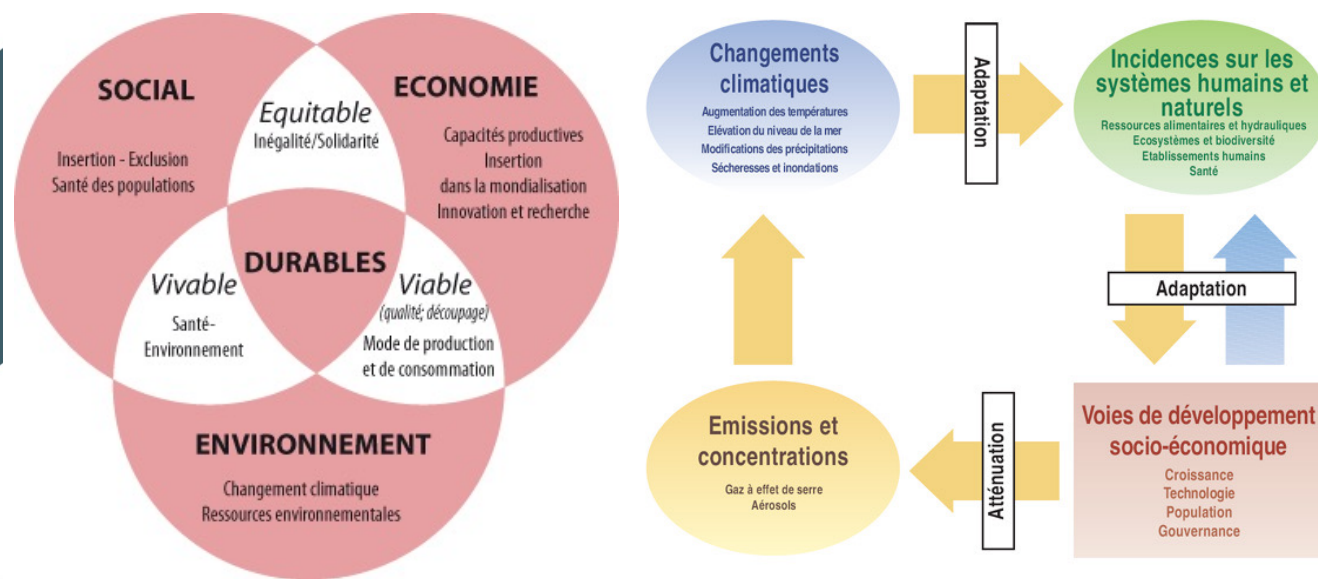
SOCIAL

Insertion - Exclusion
Santé des populations

Equitable
Inégalité/Solidarité

ECONOMIE

Capacités productives
Insertion
dans la mondialisation
Innovation et recherche

DURABLES

Vivable
Santé-Environnement

Viable
(qualité; découpage)
Mode de production et de consommation

ENVIRONNEMENT

Changement climatique
Ressources environnementales

Changements climatiques
Augmentation des températures
Elévation du niveau de la mer
Modifications des précipitations
Sécheresses et inondations

Adaptation

Incidences sur les systèmes humains et naturels
Ressources alimentaires et hydrauliques
Ecosystèmes et biodiversité
Etablissements humains
Santé

Adaptation

Voies de développement socio-économique
Croissance
Technologie
Population
Gouvernance

Atténuation

Emissions et concentrations
Gaz à effet de serre
Aérosols